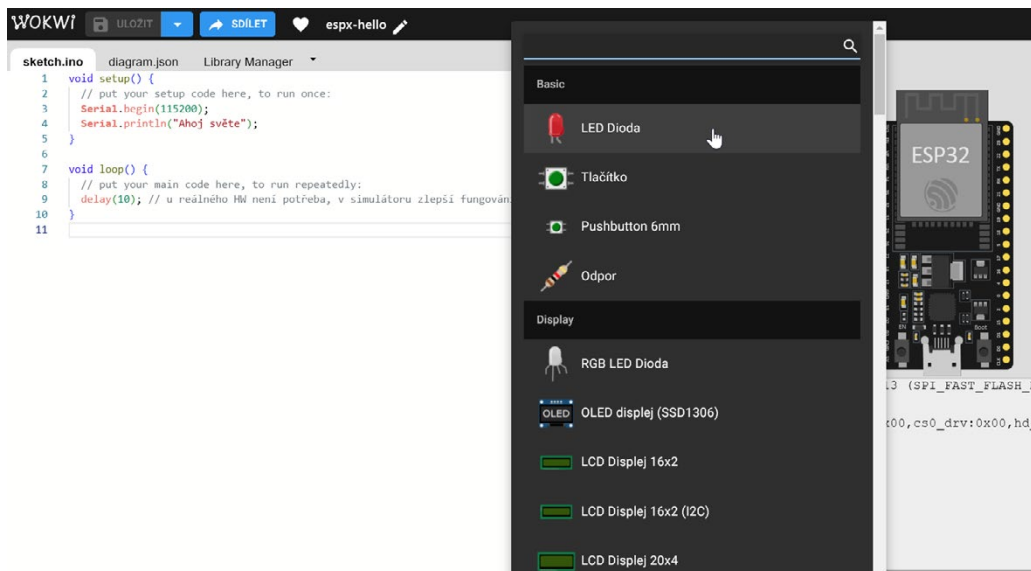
WOKWI ULOŽIT SDÍLET espx-hello

sketch.ino diagram.json Library Manager

1 void setup() {
2 // put your setup code here, to run once:
3 Serial.begin(115200);
4 Serial.println("Ahoj světe");
5 }
6
7 void loop() {
8 // put your main code here, to run repeatedly:
9 delay(10); // u reálného HW není potřeba, v simulátoru zlepší fungování
10 }
11

Basic
LED Dioda
Tlačítko
Pushbutton 6mm
Odpor
Display
RGB LED Dioda
OLED OLED displej (SSD1306)
LCD Displej 16x2
LCD Displej 16x2 (I2C)
LCD Displej 20x4

ESP32

3 (SPI_FAST_FLASH_
x00,cs0_drv:0x00,hd